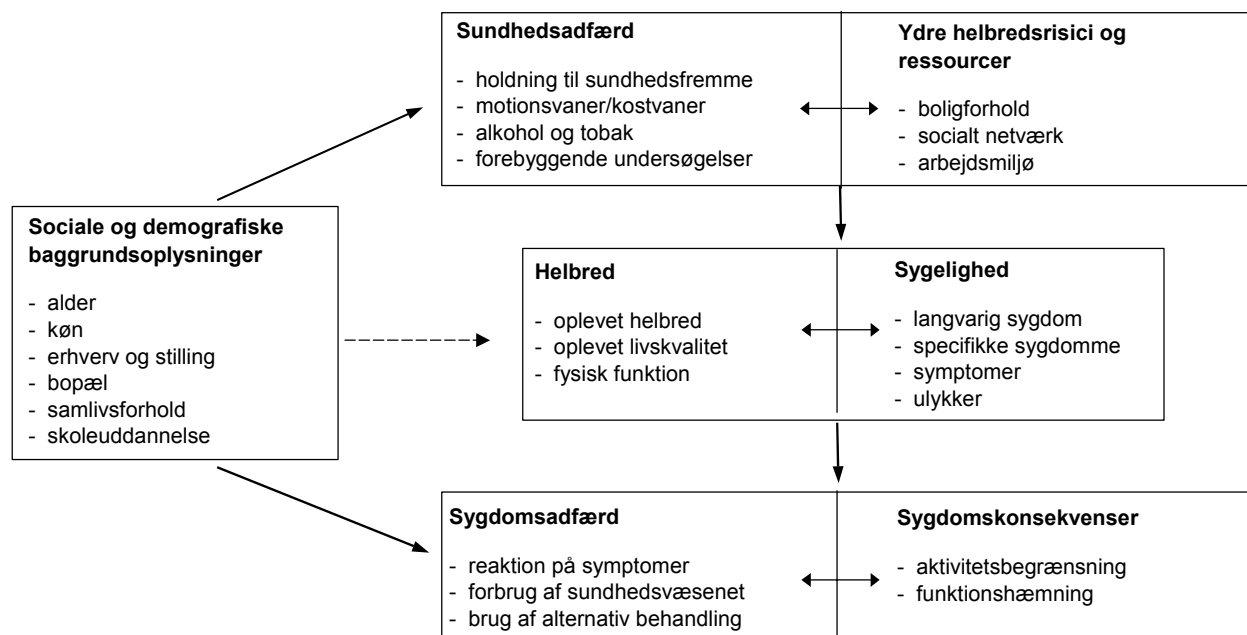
**Sundhedsadfærd**

- holdning til sundhedsfremme
- motionsvaner/kostvaner
- alkohol og tobak
- forebyggende undersøgelser

**Ydre helbredsrisici og ressourcer**

- boligforhold
- socialt netværk
- arbejdsmiljø

**Sociale og demografiske baggrundsoplysninger**

- alder
- køn
- erhverv og stilling
- bopæl
- samlivsforhold
- skoleuddannelse

**Helbred**

- oplevet helbred
- oplevet livskvalitet
- fysisk funktion

**Sygelighed**

- langvarig sygdom
- specifikke sygdomme
- symptomer
- ulykker

**Sygdomsadfærd**

- reaktion på symptomer
- forbrug af sundhedsvæsenet
- brug af alternativ behandling

**Sygdomskonsekvenser**

- aktivitetsbegrænsning
- funktionshæmning